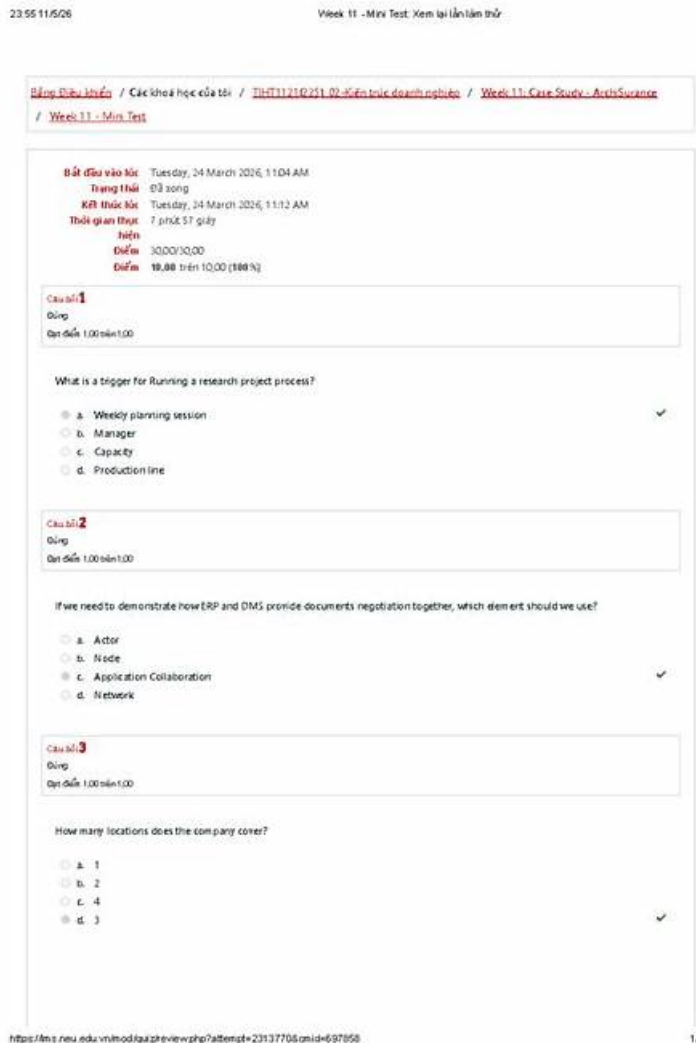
23:55 11/5/26

Week 11 - Mini Test: Xem lại lần làm thử

Bảng Điều khiển / Các khoá học của tôi / TIHT11212(251)_02-Kiến trúc doanh nghiệp / Week 11: Case Study - ArchiSurance / Week 11 - Mini Test

| | |
|---|---|
| Bắt đầu vào lúc | Tuesday, 24 March 2026, 11:04 AM |
| Trạng thái | Đã xong |
| Kết thúc lúc | Tuesday, 24 March 2026, 11:12 AM |
| Thời gian thực hiện | 7 phút 57 giây |
| Điểm | 30,00/30,00 |
| Điểm | 10,00 trên 10,00 (100%) |

Câu hỏi 1
Đúng
Đạt điểm 1,00 trên 1,00

What is a trigger for Running a research project process?

a. Weekly planning session
b. Manager
c. Capacity
d. Production line

Câu hỏi 2
Đúng
Đạt điểm 1,00 trên 1,00

If we need to demonstrate how ERP and DMS provide documents negotiation together, which element should we use?

a. Actor
b. Node
c. Application Collaboration
d. Network

Câu hỏi 3
Đúng
Đạt điểm 1,00 trên 1,00

How many locations does the company cover?

a. 1
b. 2
c. 4
d. 3

https://lms.neu.edu.vn/mod/quiz/review.php?attempt=2313770&cmid=697858

1